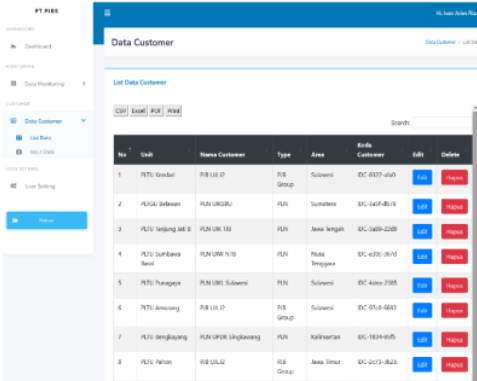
PT PJBS

DASHBOARD

Dashboard

MONITORING

Data Monitoring

CUSTOMER

Data Customer

List Data

Input Data

USER SETTING

User Setting

Logout

Hi, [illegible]

Data Customer

Data Customer / List Data

List Data Customer

CSV Excel PDF Print

Search:

| No | Unit | Nama Customer | Type | Area | Kode Customer | Edit | Delete |
|---|---|---|---|---|---|---|---|
| 1 | PLTU Kendari | PJB UJ..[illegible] | PJB Group | Sulawesi | IDC-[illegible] | Edit | Hapus |
| 2 | PLTGU Belawan | PLN UPKBU | PLN | Sumatera | IDC-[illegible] | Edit | Hapus |
| 3 | PLTU Tanjung Jati B | PLN UIK TJB | PLN | Jawa Tengah | IDC-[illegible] | Edit | Hapus |
| 4 | PLTU Sumbawa Barat | PLN UIW NTB | PLN | Nusa Tenggara | IDC-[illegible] | Edit | Hapus |
| 5 | PLTU Punagaya | PLN UIKL Sulawesi | PLN | Sulawesi | IDC-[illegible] | Edit | Hapus |
| 6 | PLTU Amurang | PJB UJ..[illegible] | PLN | Sulawesi | IDC-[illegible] | Edit | Hapus |
| 7 | PLTU Singkawang | PLN UPDK Singkawang | PLN | Kalimantan | IDC-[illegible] | Edit | Hapus |
| 8 | PLTU Paiton | PJB UJ..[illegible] | PJB Group | Jawa Timur | IDC-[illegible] | Edit | Hapus |